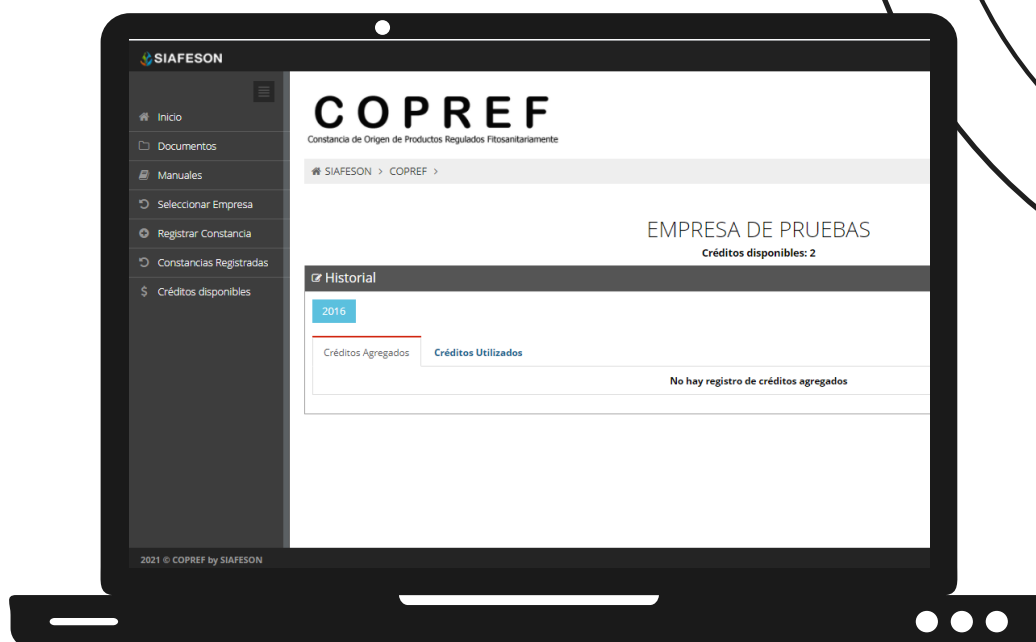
SIAFESON

Inicio
Documentos
Manuales
Seleccionar Empresa
Registrar Constancia
Constancias Registradas
$ Créditos disponibles

COPREF
Constancia de Origen de Productos Regulados Fitosanitariamente

SIAFESON > COPREF >

EMPRESA DE PRUEBAS
Créditos disponibles: 2

Historial

2016

Créditos Agregados | Créditos Utilizados

No hay registro de créditos agregados

2021 © COPREF by SIAFESON